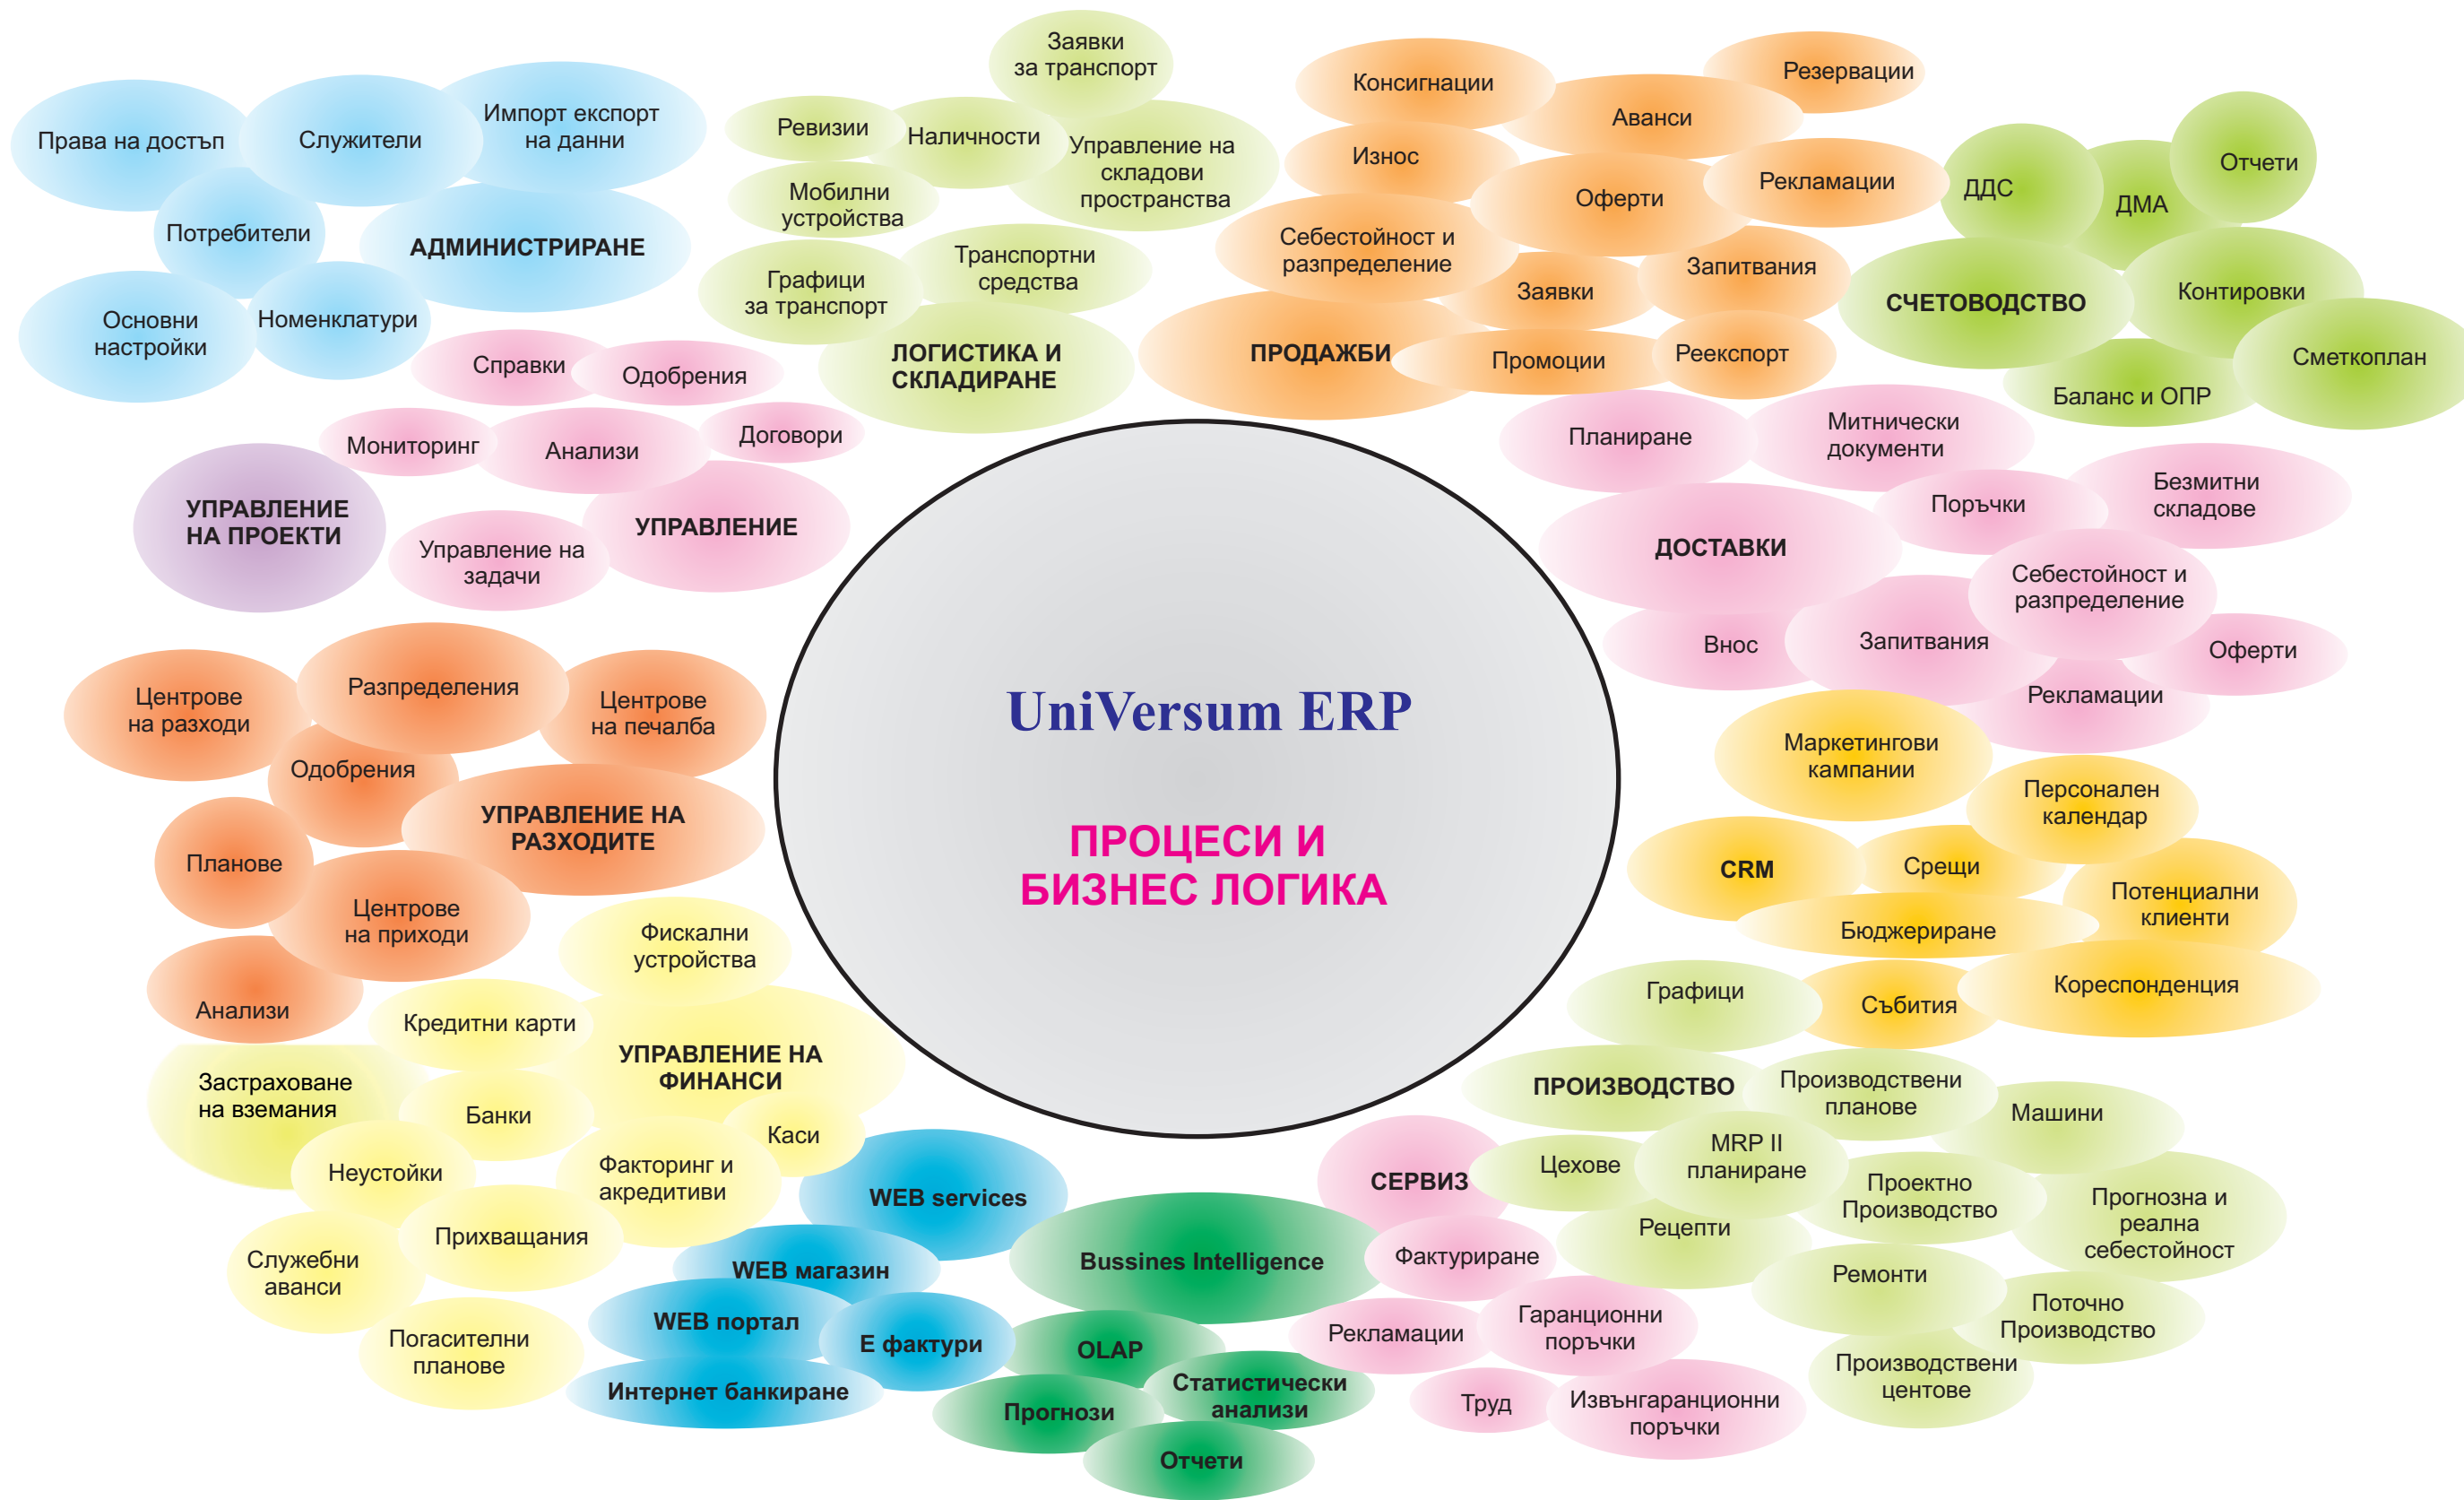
UniVersum ERP

ПРОЦЕСИ И БИЗНЕС ЛОГИКА

Права на достъп
Служители
Импорт експорт на данни
Потребители
АДМИНИСТРИРАНЕ
Основни настройки
Номенклатури

Ревизии
Наличности
Заявки за транспорт
Управление на складови пространства
Мобилни устройства
Графици за транспорт
Транспортни средства
ЛОГИСТИКА И СКЛАДИРАНЕ

Консигнации
Резервации
Аванси
Износ
Оферти
Рекламации
Себестойност и разпределение
Заявки
Запитвания
ПРОДАЖБИ
Промоции
Реекспорт

ДДС
ДМА
Отчети
СЧЕТОВОДСТВО
Контировки
Сметкоплан
Баланс и ОПР

Справки
Одобрения
Мониторинг
Анализи
Договори
УПРАВЛЕНИЕ НА ПРОЕКТИ
УПРАВЛЕНИЕ
Управление на задачи

Планиране
Митнически документи
Поръчки
Безмитни складове
ДОСТАВКИ
Себестойност и разпределение
Внос
Запитвания
Оферти
Рекламации

Центрове на разходи
Разпределения
Центрове на печалба
Одобрения
УПРАВЛЕНИЕ НА РАЗХОДИТЕ
Планове
Центрове на приходи
Анализи

Маркетингови кампании
Персонален календар
CRM
Срещи
Потенциални клиенти
Бюджериране
Графици
Събития
Кореспонденция

Фискални устройства
Кредитни карти
УПРАВЛЕНИЕ НА ФИНАНСИ
Застраховане на вземания
Банки
Каси
Неустойки
Факторинг и акредитиви
Прихващания
Служебни аванси
Погасителни планове

WEB services
WEB магазин
WEB портал
Е фактури
Интернет банкиране
Bussines Intelligence
OLAP
Статистически анализи
Прогнози
Отчети

ПРОИЗВОДСТВО
Производствени планове
Машини
СЕРВИЗ
Цехове
MRP II планиране
Проектно Производство
Прогнозна и реална себестойност
Рецепти
Фактуриране
Ремонти
Поточно Производство
Рекламации
Гаранционни поръчки
Производствени центове
Труд
Извънгаранционни поръчки